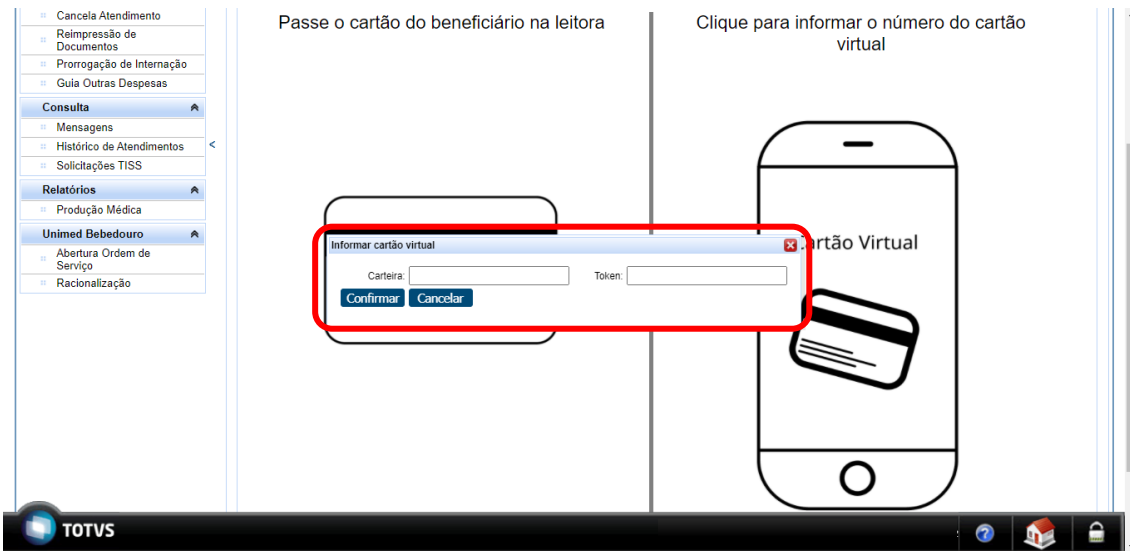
Cancela Atendimento
Reimpressão de Documentos
Prorrogação de Internação
Guia Outras Despesas

Consulta
Mensagens
Histórico de Atendimentos
Solicitações TISS

Relatórios
Produção Médica

Unimed Bebedouro
Abertura Ordem de Serviço
Racionalização

Passe o cartão do beneficiário na leitora

Clique para informar o número do cartão virtual

Cartão Virtual

Informar cartão virtual
Carteira:
Token:
Confirmar
Cancelar

TOTVS